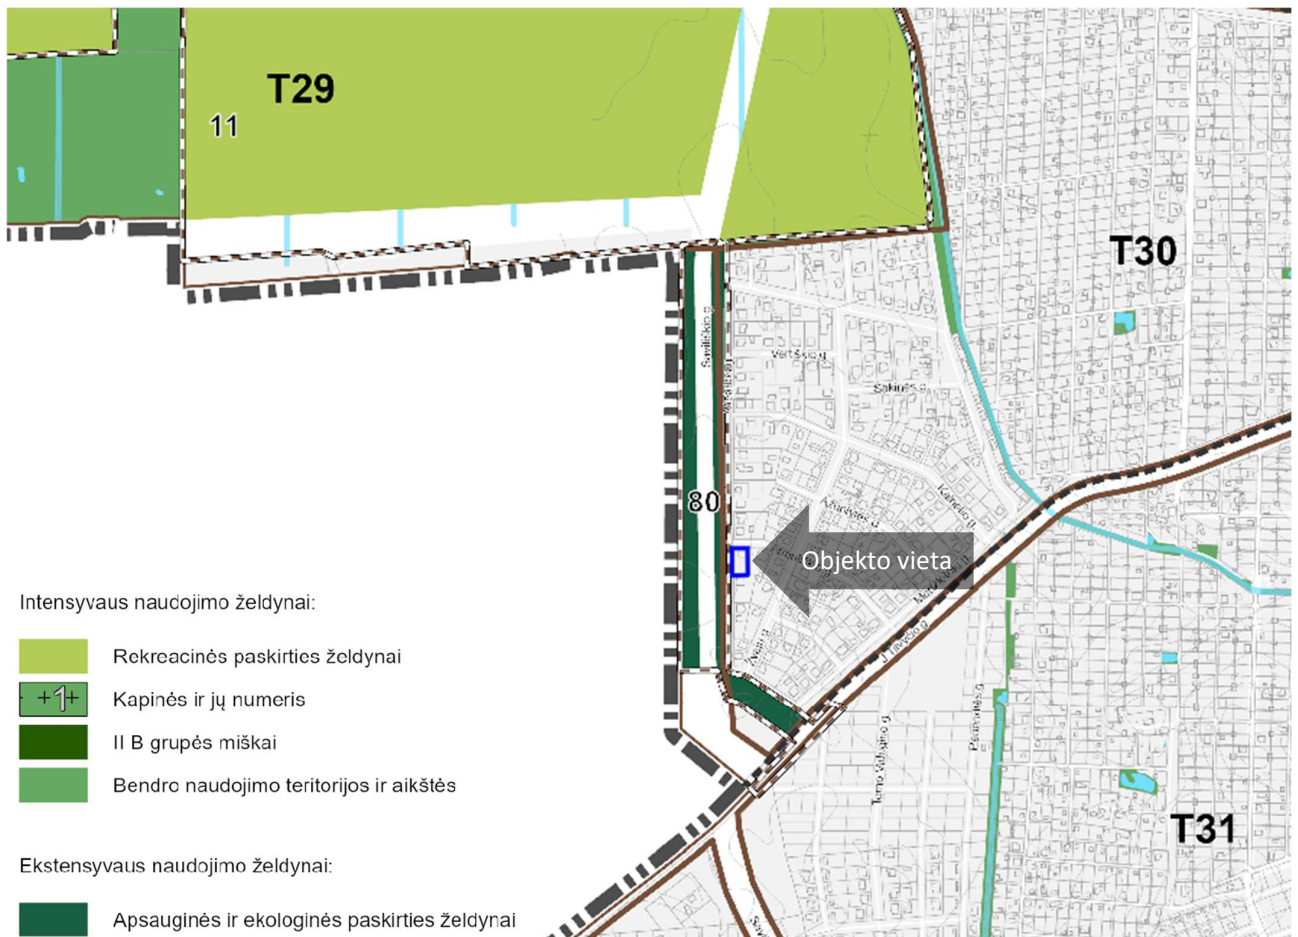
T29
11
T30
80
Objekto vieta
T31
Intensyvaus naudojimo želdynai:
Rekreacinės paskirties želdynai
+1+ Kapinės ir jų numeris
II B grupės miškai
Bendro naudojimo teritorijos ir aikštės
Ekstensyvaus naudojimo želdynai:
Apsauginės ir ekologinės paskirties želdynai